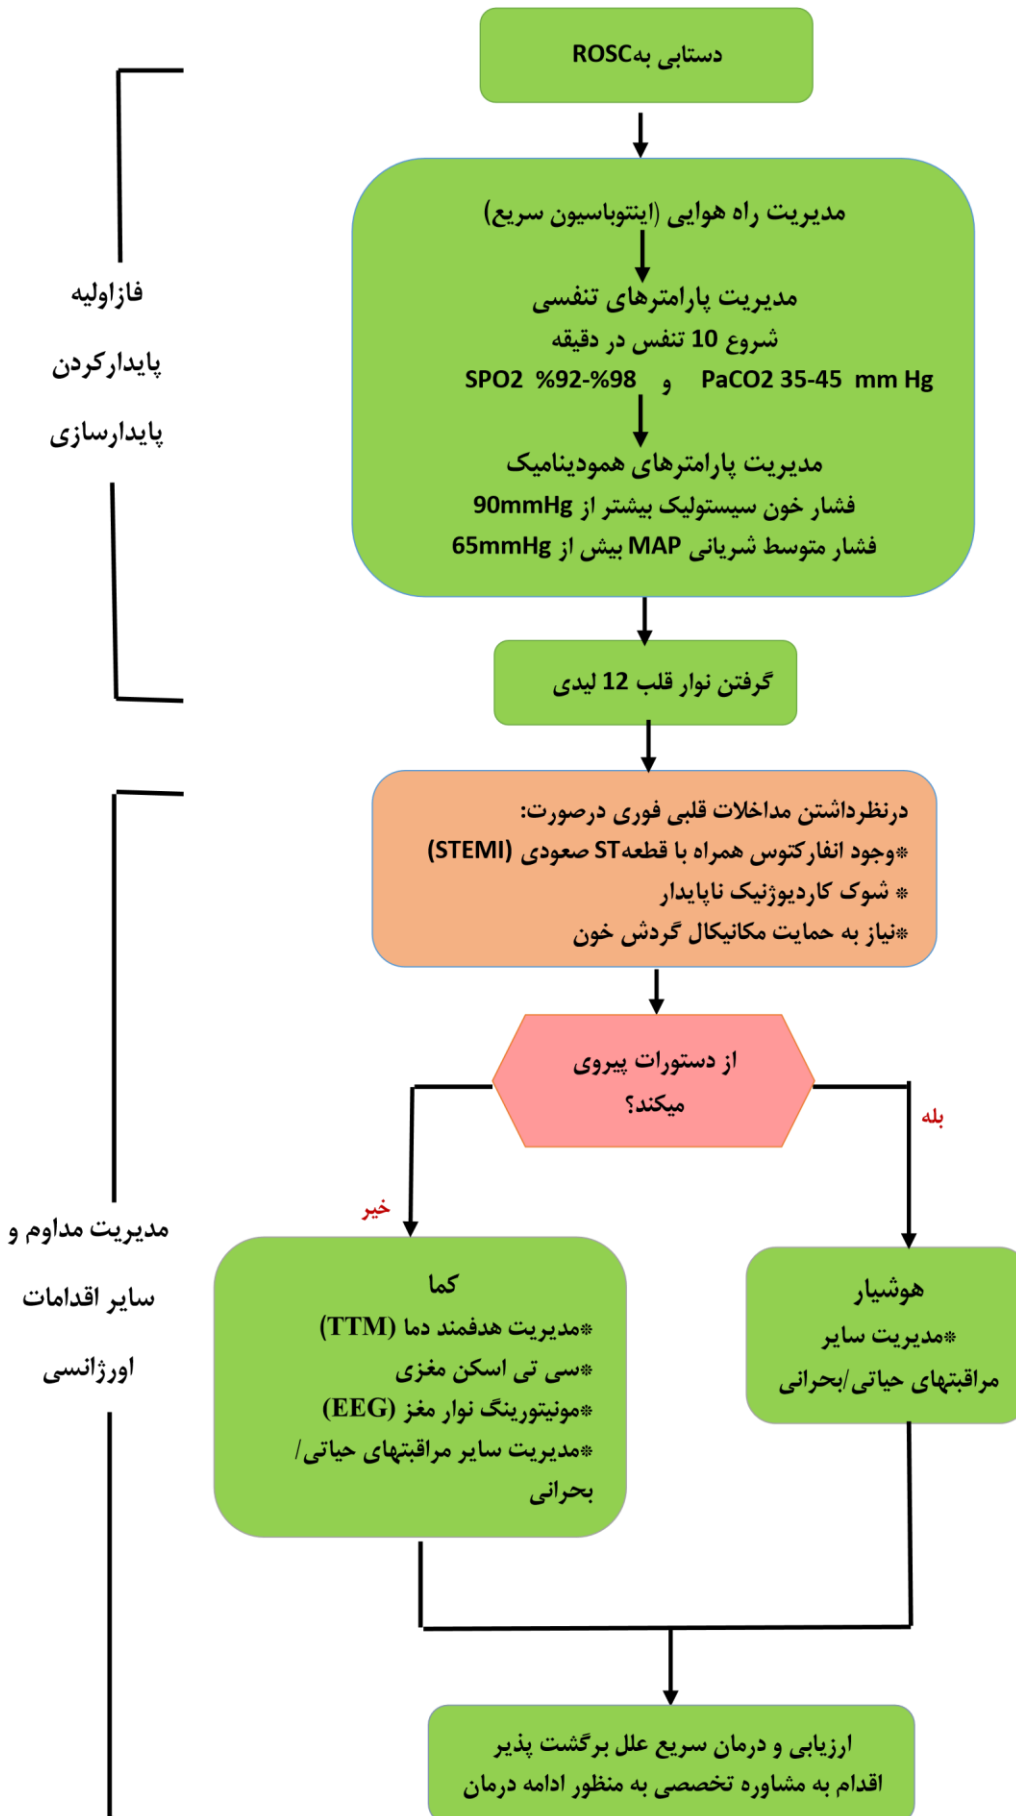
دستابی بهROSC

مدیریت راه هوایی (اینتوباسیون سریع)

مدیریت پارامترهای تنفسی
شروع 10 تنفس در دقیقه
PaCO2 35-45 mm Hg و SPO2 %92-%98

مدیریت پارامترهای همودینامیک
فشار خون سیستولیک بیشتر از 90mmHg
فشار متوسط شریانی MAP بیش از 65mmHg

گرفتن نوار قلب 12 لیدی

فازاولیه
پایدارکردن
پایدارسازی

درنظرداشتن مداخلات قلبی فوری درصورت:
*وجود انفارکتوس همراه با قطعهST صعودی (STEMI)
* شوک کاردیوژنیک ناپایدار
*نیاز به حمایت مکانیکال گردش خون

از دستورات پیروی میکند؟

بله

خیر

هوشیار
*مدیریت سایر مراقبتهای حیاتی/بحرانی

کما
*مدیریت هدفمند دما (TTM)
*سی تی اسکن مغزی
*مونیتورینگ نوار مغز (EEG)
*مدیریت سایر مراقبتهای حیاتی/ بحرانی

مدیریت مداوم و
سایر اقدامات
اورژانسی

ارزیابی و درمان سریع علل برگشت پذیر
اقدام به مشاوره تخصصی به منظور ادامه درمان